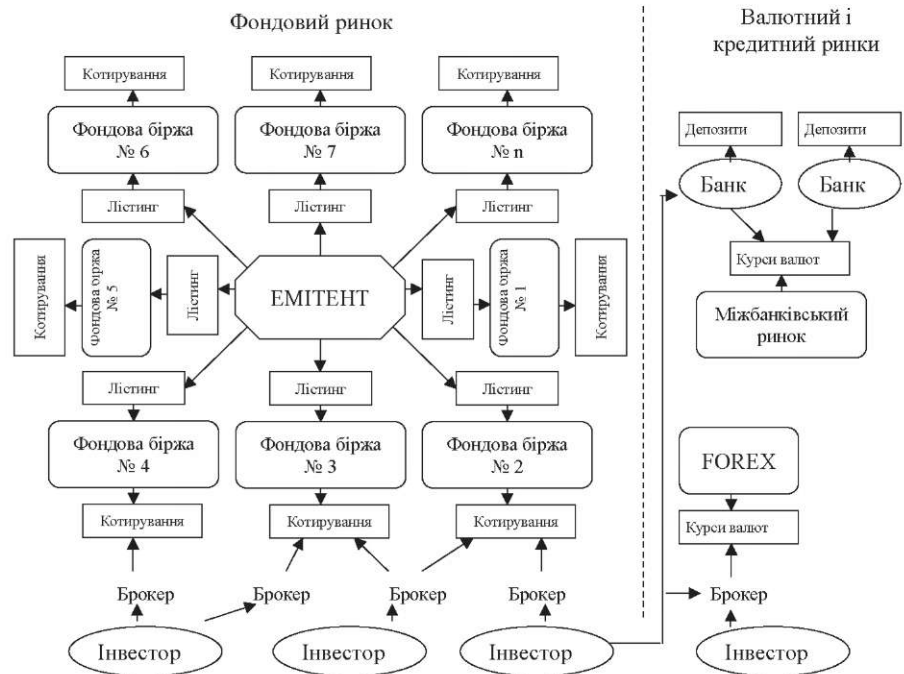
Фондовий ринок

Валютний і кредитний ринки

Котирування

Фондова біржа № 6

Лістинг

Котирування

Фондова біржа № 7

Лістинг

Котирування

Фондова біржа № n

Лістинг

Котирування

Фондова біржа № 5

Лістинг

ЕМІТЕНТ

Лістинг

Фондова біржа № 1

Котирування

Лістинг

Фондова біржа № 4

Котирування

Лістинг

Фондова біржа № 3

Котирування

Лістинг

Фондова біржа № 2

Котирування

Брокер

Брокер

Брокер

Брокер

Інвестор

Інвестор

Інвестор

Депозити

Депозити

Банк

Банк

Курси валют

Міжбанківський ринок

FOREX

Курси валют

Брокер

Інвестор